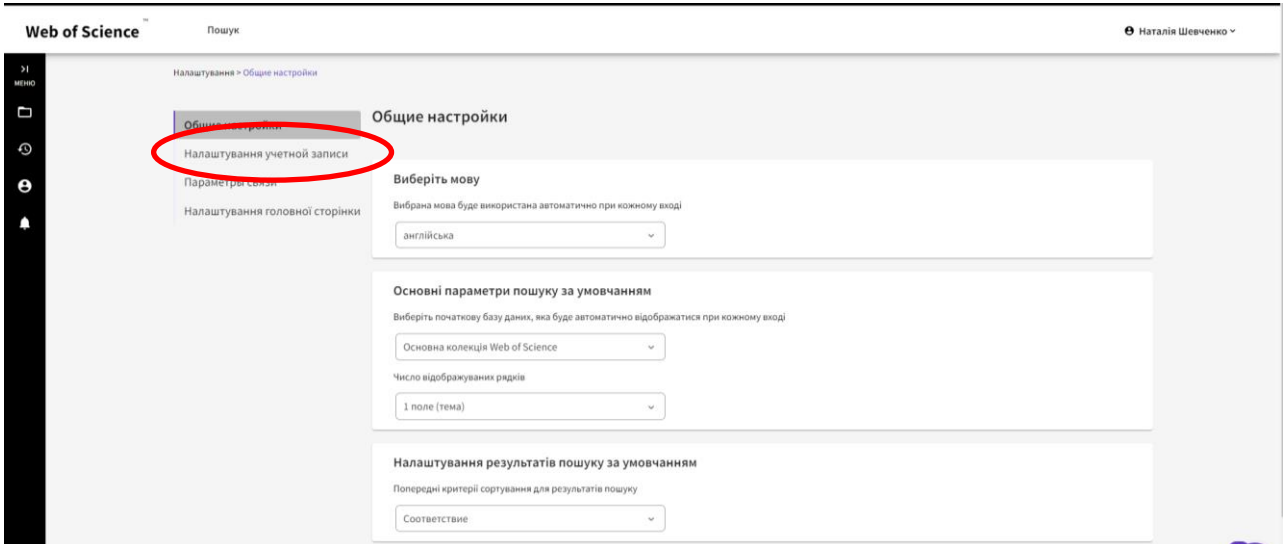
Web of Science™
Пошук
Наталія Шевченко

МЕНЮ

Налаштування > Общие настройки

Общие настройки
Налаштування учетной записи
Параметры связи
Налаштування головної сторінки

Общие настройки

Виберіть мову
Вибрана мова буде використана автоматично при кожному вході
англійська

Основні параметри пошуку за умовчанням
Виберіть початкову базу даних, яка буде автоматично відображатися при кожному вході
Основна колекція Web of Science
Число відображуваних рядків
1 поле (тема)

Налаштування результатів пошуку за умовчанням
Попередні критерії сортування для результатів пошуку
Соответствие